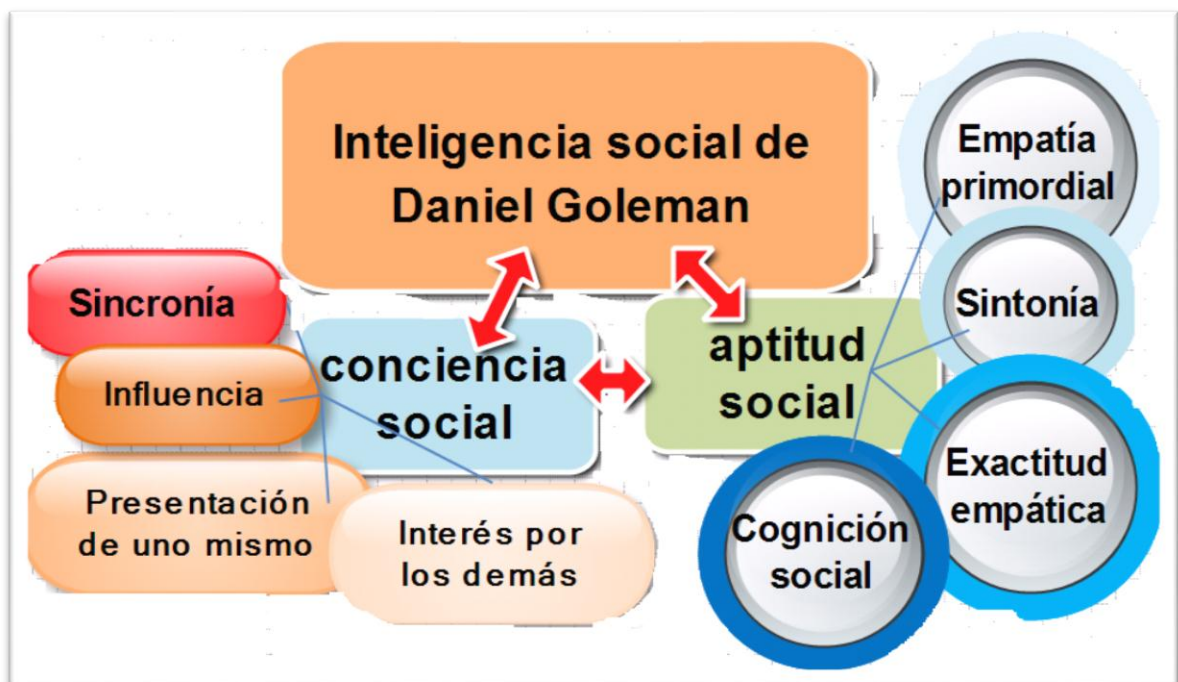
Inteligencia social de Daniel Goleman

Sincronía

Influencia

Presentación de uno mismo

Interés por los demás

conciencia social

aptitud social

Empatía primordial

Sintonía

Exactitud empática

Cognición social